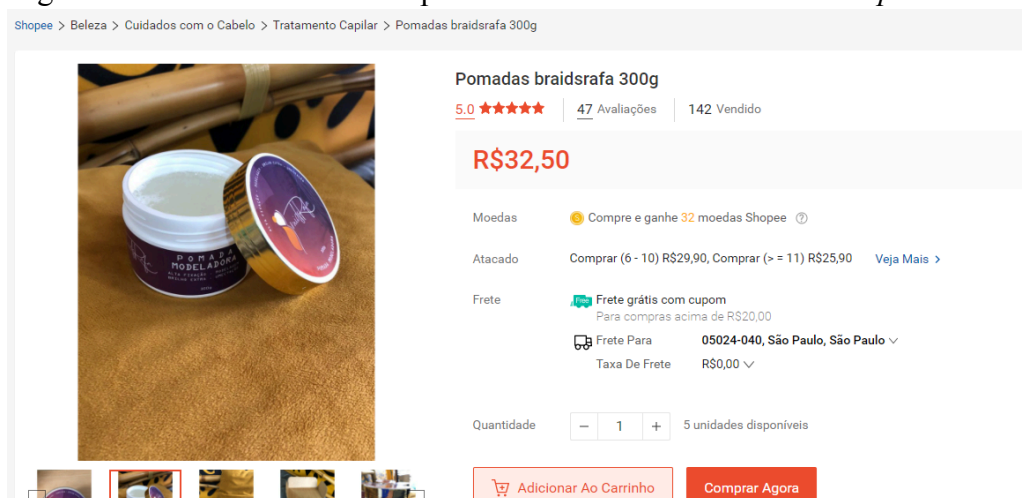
Shopee > Beleza > Cuidados com o Cabelo > Tratamento Capilar > Pomadas braidsrafa 300g

POMADA MODELADORA

Pomadas braidsrafa 300g

5.0 ★★★★★ | 47 Avaliações | 142 Vendido

R$32,50

Moedas Compre e ganhe 32 moedas Shopee

Atacado Comprar (6 - 10) R$29,90, Comprar (> = 11) R$25,90 Veja Mais >

Frete Free Frete grátis com cupom
Para compras acima de R$20,00

Frete Para 05024-040, São Paulo, São Paulo
Taxa De Frete R$0,00

Quantidade − 1 + 5 unidades disponíveis

Adicionar Ao Carrinho Comprar Agora